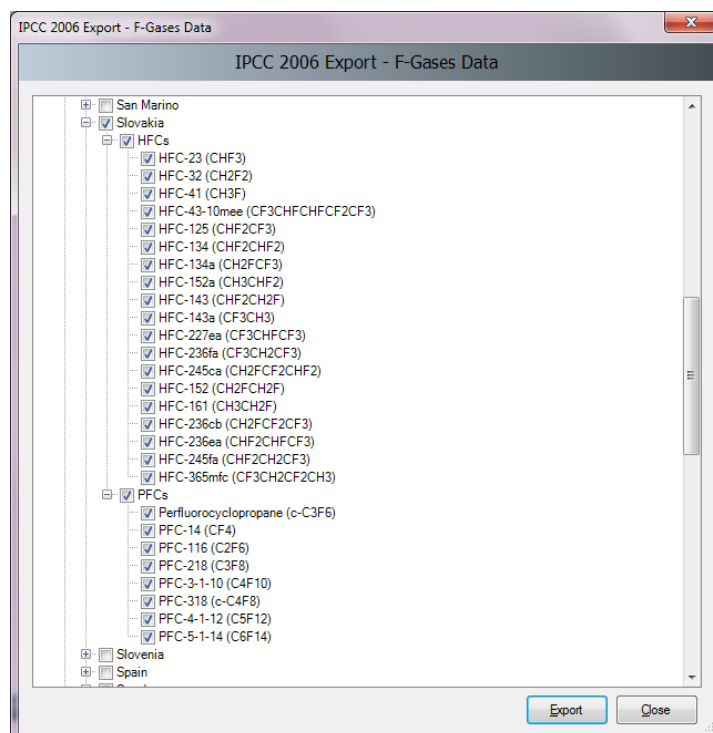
IPCC 2006 Export - F-Gases Data

IPCC 2006 Export - F-Gases Data

San Marino
Slovakia
HFCs
HFC-23 (CHF3)
HFC-32 (CH2F2)
HFC-41 (CH3F)
HFC-43-10mee (CF3CHFCHFCF2CF3)
HFC-125 (CHF2CF3)
HFC-134 (CHF2CHF2)
HFC-134a (CH2FCF3)
HFC-152a (CH3CHF2)
HFC-143 (CHF2CH2F)
HFC-143a (CF3CH3)
HFC-227ea (CF3CHFCF3)
HFC-236fa (CF3CH2CF3)
HFC-245ca (CH2FCF2CHF2)
HFC-152 (CH2FCH2F)
HFC-161 (CH3CH2F)
HFC-236cb (CH2FCF2CF3)
HFC-236ea (CHF2CHFCF3)
HFC-245fa (CHF2CH2CF3)
HFC-365mfc (CF3CH2CF2CH3)
PFCs
Perfluorocyclopropane (c-C3F6)
PFC-14 (CF4)
PFC-116 (C2F6)
PFC-218 (C3F8)
PFC-3-1-10 (C4F10)
PFC-318 (c-C4F8)
PFC-4-1-12 (C5F12)
PFC-5-1-14 (C6F14)
Slovenia
Spain
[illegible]

Export
Close